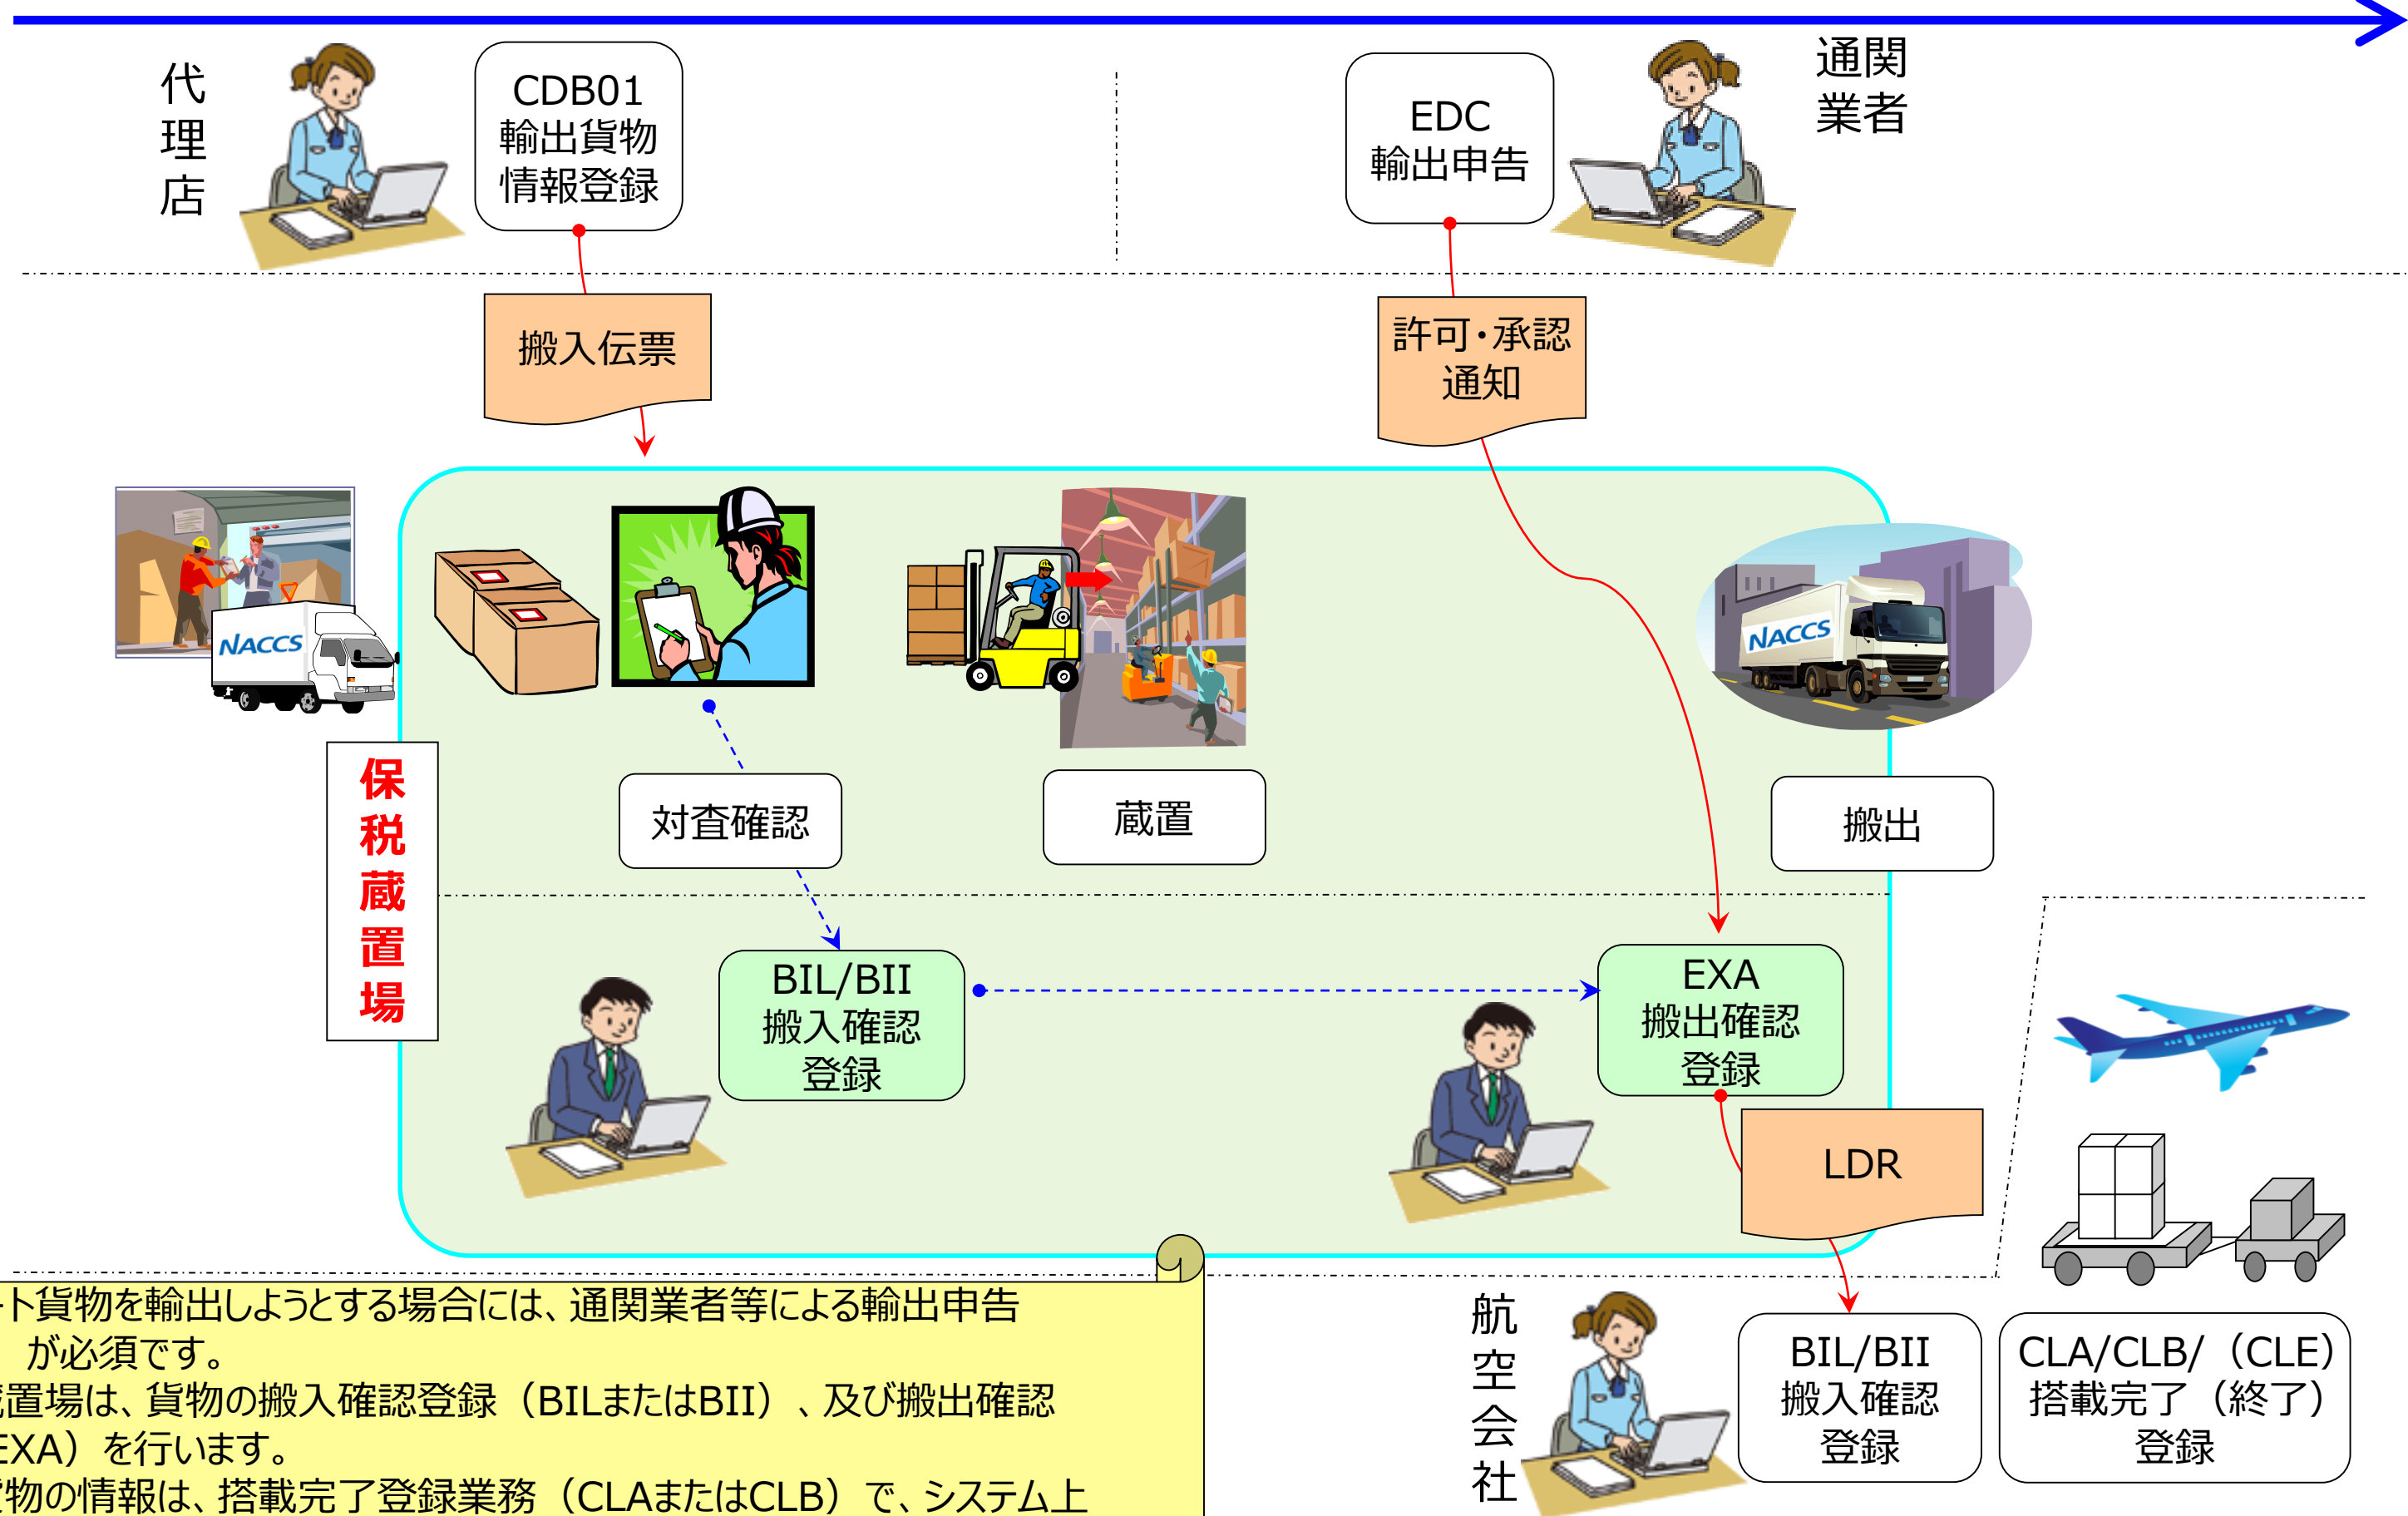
代理店

CDB01
輸出貨物
情報登録

EDC
輸出申告

通関業者

搬入伝票

許可・承認
通知

NACCS

NACCS

保税蔵置場

対査確認

蔵置

搬出

BIL/BII
搬入確認
登録

EXA
搬出確認
登録

LDR

航空会社

BIL/BII
搬入確認
登録

CLA/CLB/（CLE）
搭載完了（終了）
登録

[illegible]ト貨物を輸出しようとする場合には、通関業者等による輸出申告が必須です。
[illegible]置場は、貨物の搬入確認登録（BILまたはBII）、及び搬出確認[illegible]EXA）を行います。
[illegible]物の情報は、搭載完了登録業務（CLAまたはCLB）で、システム上